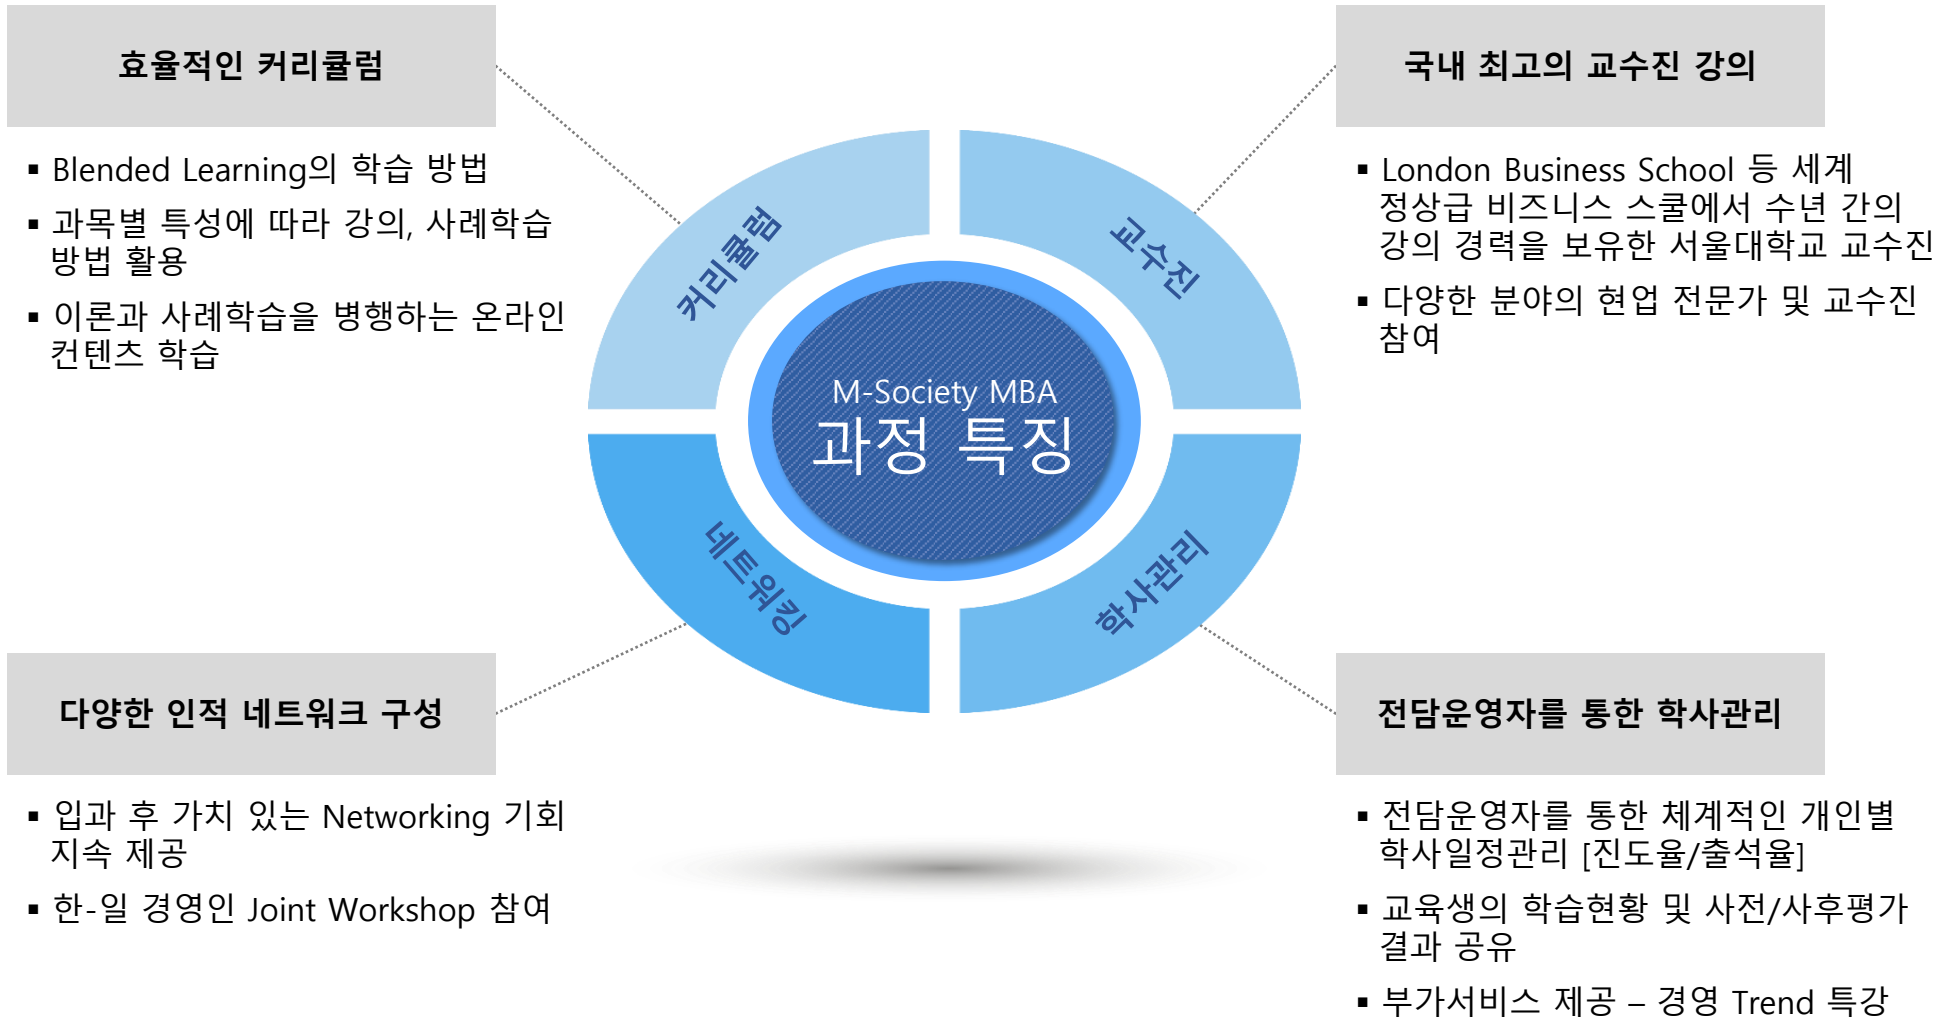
효율적인 커리큘럼

▪ Blended Learning의 학습 방법

▪ 과목별 특성에 따라 강의, 사례학습 방법 활용

▪ 이론과 사례학습을 병행하는 온라인 컨텐츠 학습

국내 최고의 교수진 강의

▪ London Business School 등 세계 정상급 비즈니스 스쿨에서 수년 간의 강의 경력을 보유한 서울대학교 교수진

▪ 다양한 분야의 현업 전문가 및 교수진 참여

커리큘럼

교수진

M-Society MBA
과정 특징

네트워킹

학사관리

다양한 인적 네트워크 구성

▪ 입과 후 가치 있는 Networking 기회 지속 제공

▪ 한-일 경영인 Joint Workshop 참여

전담운영자를 통한 학사관리

▪ 전담운영자를 통한 체계적인 개인별 학사일정관리 [진도율/출석율]

▪ 교육생의 학습현황 및 사전/사후평가 결과 공유

▪ 부가서비스 제공 – 경영 Trend 특강